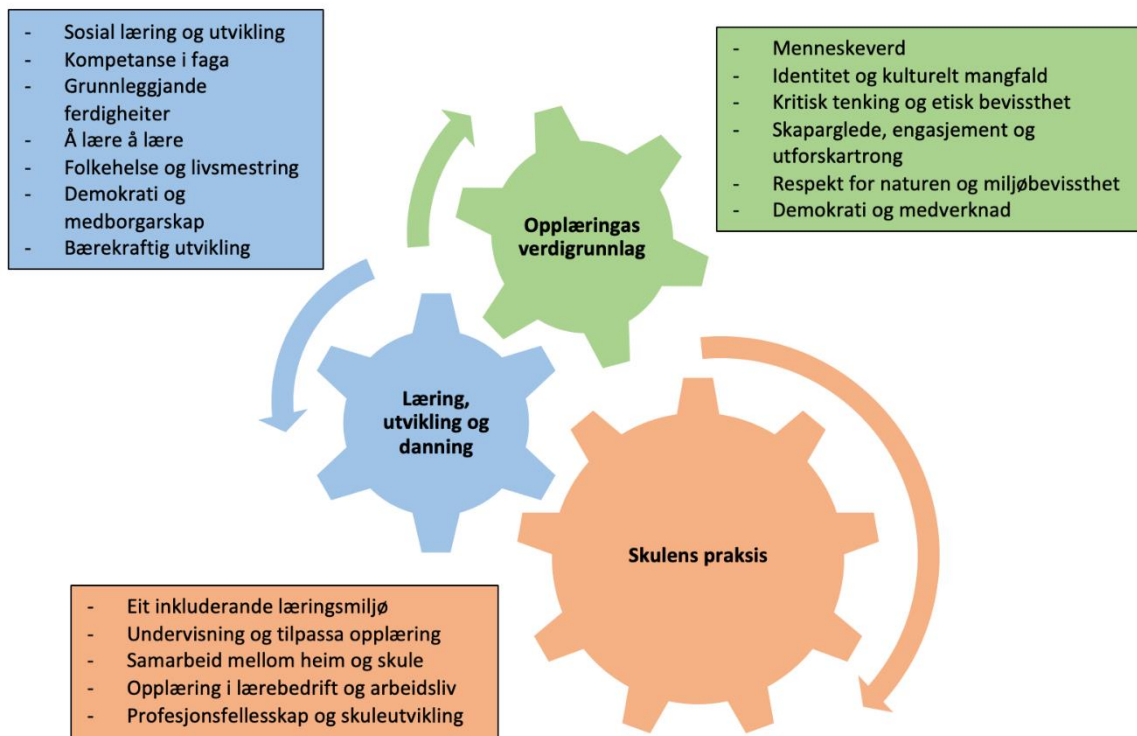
- Sosial læring og utvikling
- Kompetanse i faga
- Grunnleggjande ferdigheiter
- Å lære å lære
- Folkehelse og livsmestring
- Demokrati og medborgarskap
- Bærekraftig utvikling

- Menneskeverd
- Identitet og kulturelt mangfald
- Kritisk tenking og etisk bevissthet
- Skaparglede, engasjement og utforskartrong
- Respekt for naturen og miljøbevissthet
- Demokrati og medverknad

Opplæringas verdigrunnlag

Læring, utvikling og danning

Skulens praksis

- Eit inkluderande læringsmiljø
- Undervisning og tilpassa opplæring
- Samarbeid mellom heim og skule
- Opplæring i lærebedrift og arbeidsliv
- Profesjonsfellesskap og skuleutvikling